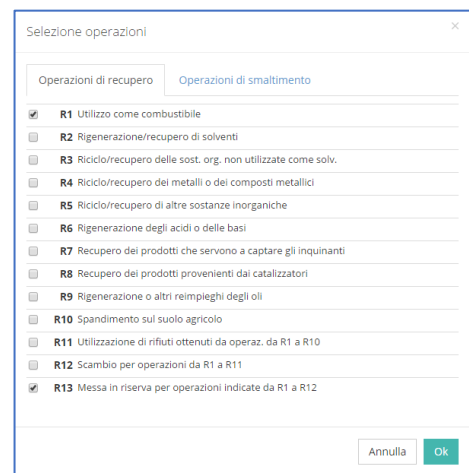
Selezione operazioni

×

Operazioni di recupero

Operazioni di smaltimento

R1 Utilizzo come combustibile

R2 Rigenerazione/recupero di solventi

R3 Riciclo/recupero delle sost. org. non utilizzate come solv.

R4 Riciclo/recupero dei metalli o dei composti metallici

R5 Riciclo/recupero di altre sostanze inorganiche

R6 Rigenerazione degli acidi o delle basi

R7 Recupero dei prodotti che servono a captare gli inquinanti

R8 Recupero dei prodotti provenienti dai catalizzatori

R9 Rigenerazione o altri reimpieghi degli oli

R10 Spandimento sul suolo agricolo

R11 Utilizzazione di rifiuti ottenuti da operaz. da R1 a R10

R12 Scambio per operazioni da R1 a R11

R13 Messa in riserva per operazioni indicate da R1 a R12

Annulla

Ok